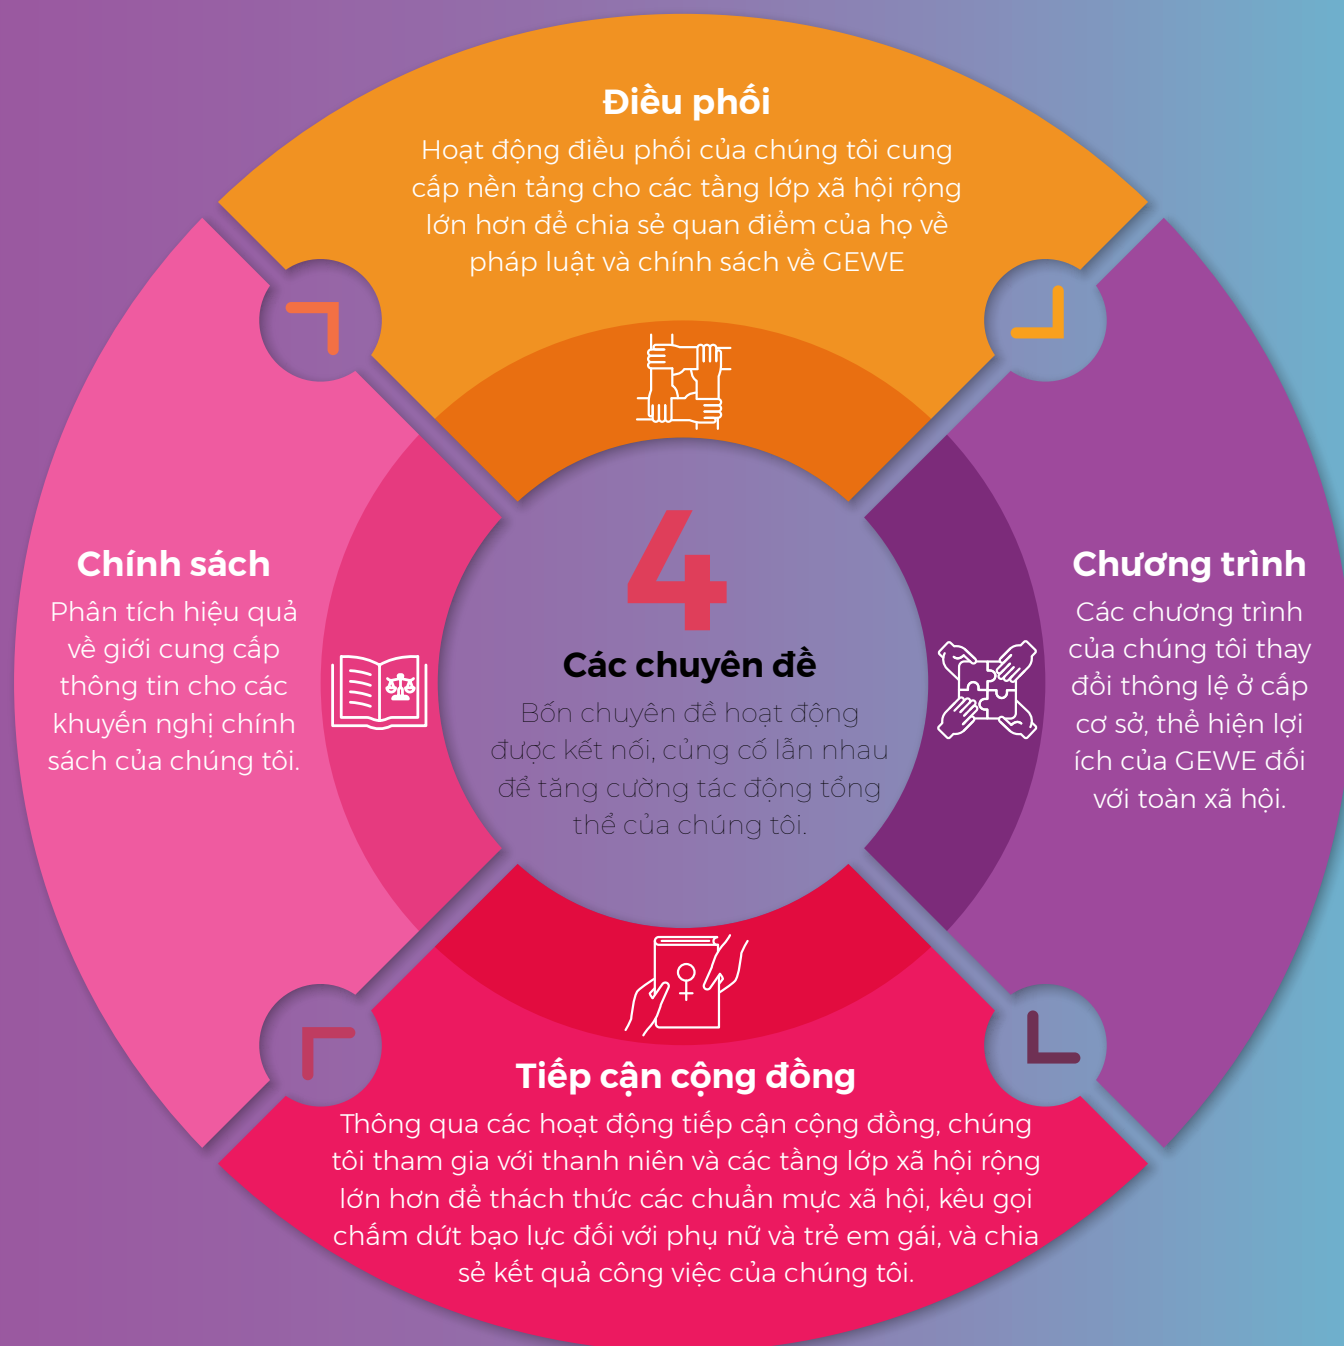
Điều phối
Hoạt động điều phối của chúng tôi cung cấp nền tảng cho các tầng lớp xã hội rộng lớn hơn để chia sẻ quan điểm của họ về pháp luật và chính sách về GEWE

Chính sách
Phân tích hiệu quả về giới cung cấp thông tin cho các khuyến nghị chính sách của chúng tôi.

4
Các chuyên đề
Bốn chuyên đề hoạt động được kết nối, củng cố lẫn nhau để tăng cường tác động tổng thể của chúng tôi.

Chương trình
Các chương trình của chúng tôi thay đổi thông lệ ở cấp cơ sở, thể hiện lợi ích của GEWE đối với toàn xã hội.

Tiếp cận cộng đồng
Thông qua các hoạt động tiếp cận cộng đồng, chúng tôi tham gia với thanh niên và các tầng lớp xã hội rộng lớn hơn để thách thức các chuẩn mực xã hội, kêu gọi chấm dứt bạo lực đối với phụ nữ và trẻ em gái, và chia sẻ kết quả công việc của chúng tôi.